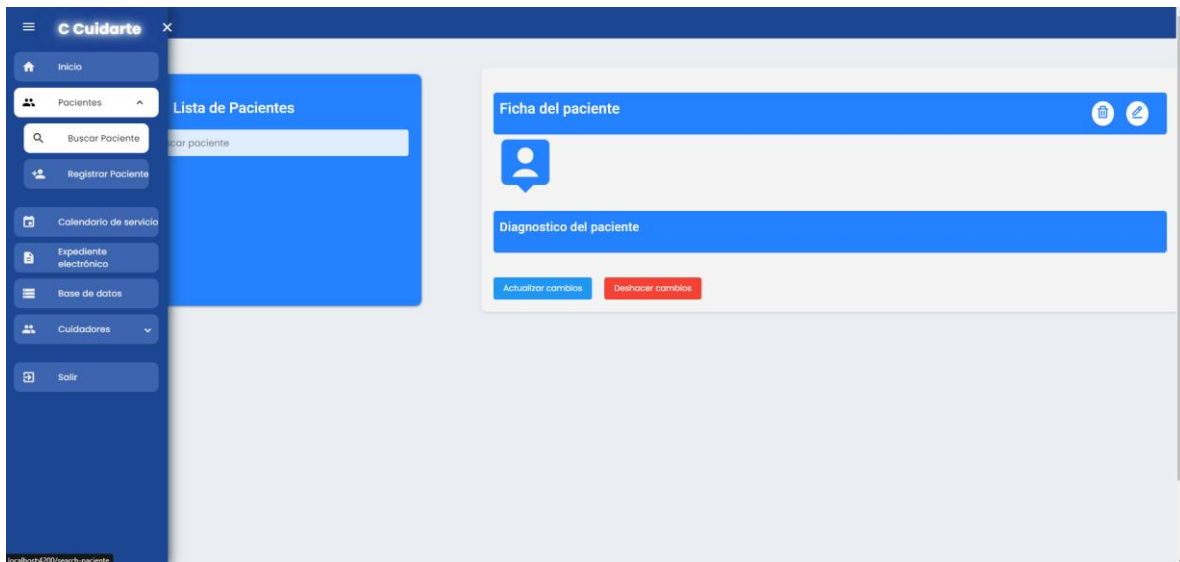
C Cuidarte ×

Inicio

Pacientes

Buscar Paciente

Registrar Paciente

Calendario de servicio

Expediente electrónico

Base de datos

Cuidadores

Salir

localhost:4200/search-paciente

Lista de Pacientes

car paciente

Ficha del paciente

Diagnostico del paciente

Actualizar cambios

Deshacer cambios